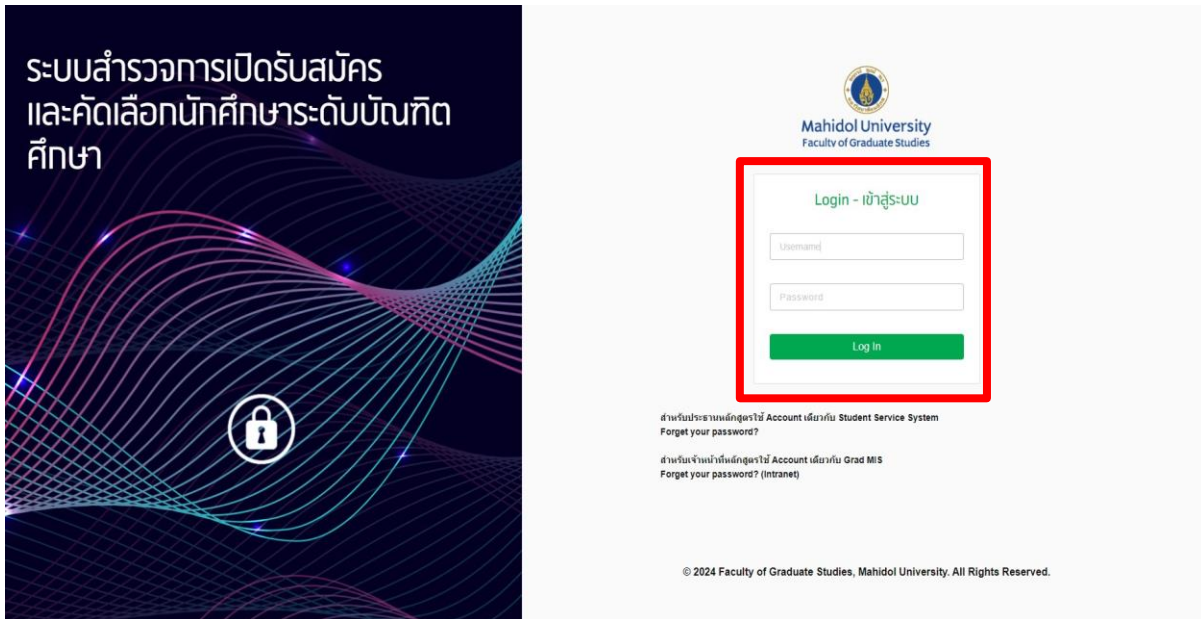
ระบบสำรวจการเปิดรับสมัคร และคัดเลือกนักศึกษาระดับบัณฑิตศึกษา

Mahidol University
Faculty of Graduate Studies

Login - เข้าสู่ระบบ

Username

Password

Log In

สำหรับประธานหลักสูตรใช้ Account เดียวกับ Student Service System
Forget your password?

สำหรับเจ้าหน้าที่หลักสูตรใช้ Account เดียวกับ Grad MIS
Forget your password? (Intranet)

© 2024 Faculty of Graduate Studies, Mahidol University. All Rights Reserved.